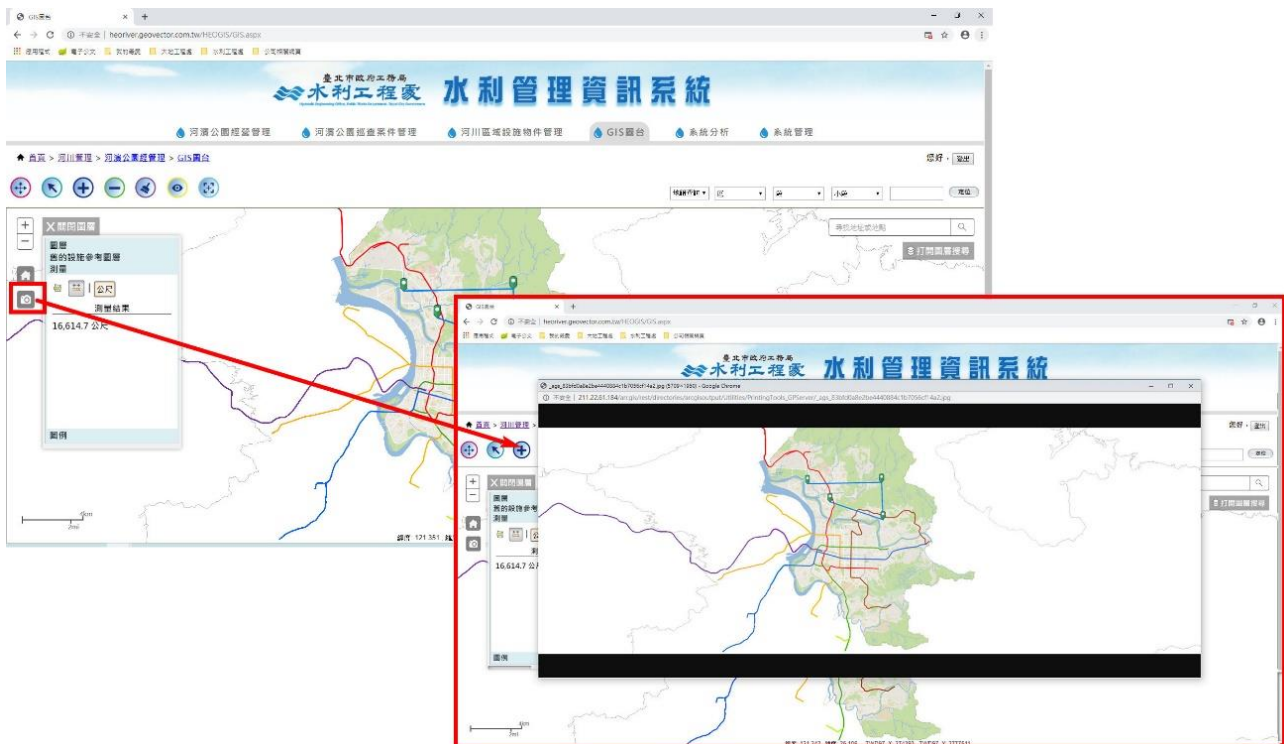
GIS圖台 ×
不安全 | heoriver.geovector.com.tw/HEOGIS/GIS.aspx

臺北市政府工務局
水利工程處
水利管理資訊系統

河濱公園經營管理
河濱公園巡查案件管理
河川區域設施物件管理
GIS圖台
系統分析
系統管理

首頁 > 河川管理 > 河濱公園經營管理 > GIS圖台

您好，登出

定位

X 關閉圖層
圖層
舊的設施參考圖層
測量
公尺
測量結果
16,614.7 公尺
圖例

打開圖層搜尋

GIS圖台 ×
不安全 | heoriver.geovector.com.tw/HEOGIS/GIS.aspx

臺北市政府工務局
水利工程處
水利管理資訊系統

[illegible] - Google Chrome
不安全 | 211.22.61.184/arcgis/rest/directories/arcgisoutput/Utilities/PrintingTools_GPServer/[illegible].jpg

首頁 > 河川管理 >

您好，登出

X 關閉圖層
圖層
舊的設施參考圖層
測量
16,614.7 公尺
圖例

打開圖層搜尋